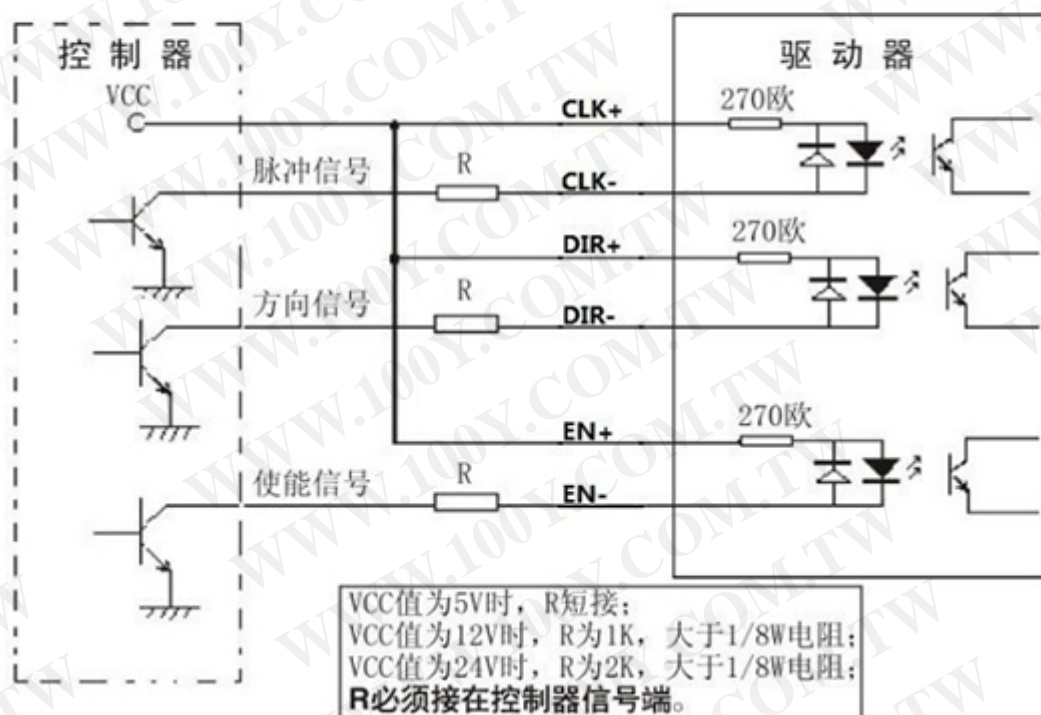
控制器

VCC

脉冲信号

R

CLK+

CLK-

270欧

驱动器

DIR+

270欧

方向信号

R

DIR-

EN+

270欧

使能信号

R

EN-

VCC值为5V时，R短接；
VCC值为12V时，R为1K，大于1/8W电阻；
VCC值为24V时，R为2K，大于1/8W电阻；
R必须接在控制器信号端。

WWW.100Y.COM.TW